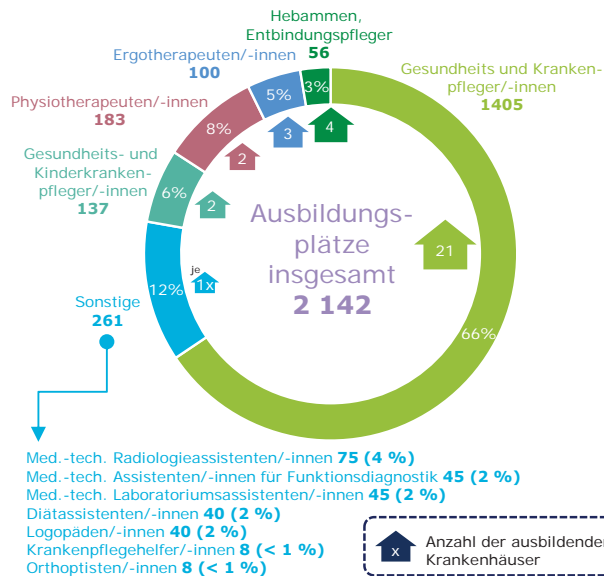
Hebammen, Entbindungspfleger
56

Ergotherapeuten/-innen
100

Gesundheits und Krankenpfleger/-innen
1405

Physiotherapeuten/-innen
183

Gesundheits- und Kinderkrankenpfleger/-innen
137

Sonstige
261

5%
3%
8%
6%
12%
66%

3
4
2
2
je 1x
21

Ausbildungsplätze insgesamt
2 142

Med.-tech. Radiologieassistenten/-innen 75 (4 %)
Med.-tech. Assistenten/-innen für Funktionsdiagnostik 45 (2 %)
Med.-tech. Laboratoriumsassistenten/-innen 45 (2 %)
Diätassistenten/-innen 40 (2 %)
Logopäden/-innen 40 (2 %)
Krankenpflegehelfer/-innen 8 (< 1 %)
Orthoptisten/-innen 8 (< 1 %)

x Anzahl der ausbildenden Krankenhäuser